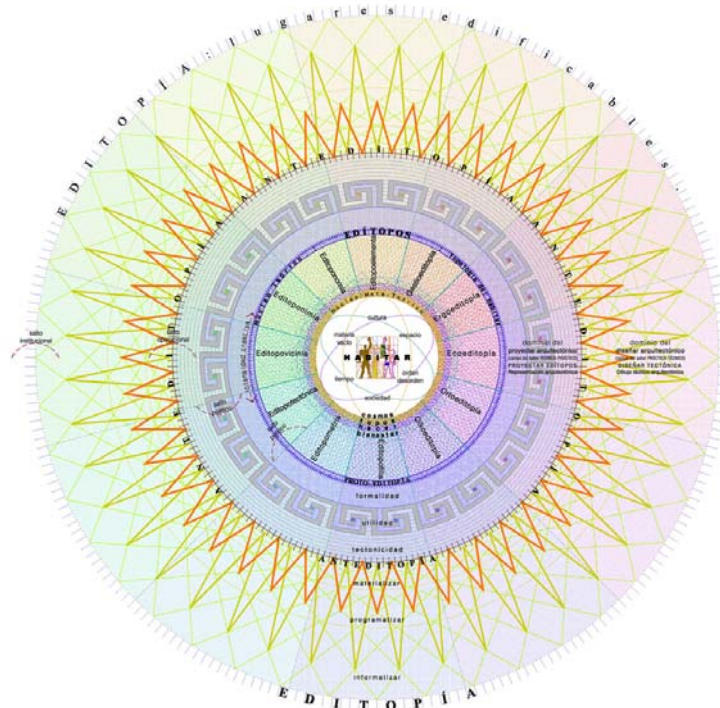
EDITOPÍA: lugares edificables.

ANTEDITOPÍA

EDITOPOS

Editopovicinia

Ecoeditopía

Ergoeditopía

Orbeeditopía

cultura

espacio

materia

tiempo

orden

desorden

sociedad

HABITAR

PROTO-EDITOPÍA

salto institucional

salto operacional

salto proyectual

dominio del proyectar arquitectónico

PROYECTAR EDITOPOS

dominio del diseñar arquitectónico

DISEÑAR TECTÓNICA

formalidad

utilidad

tectonicidad

ANTEDITOPÍA

materializar

programatizar

informatizar

EDITOPÍA